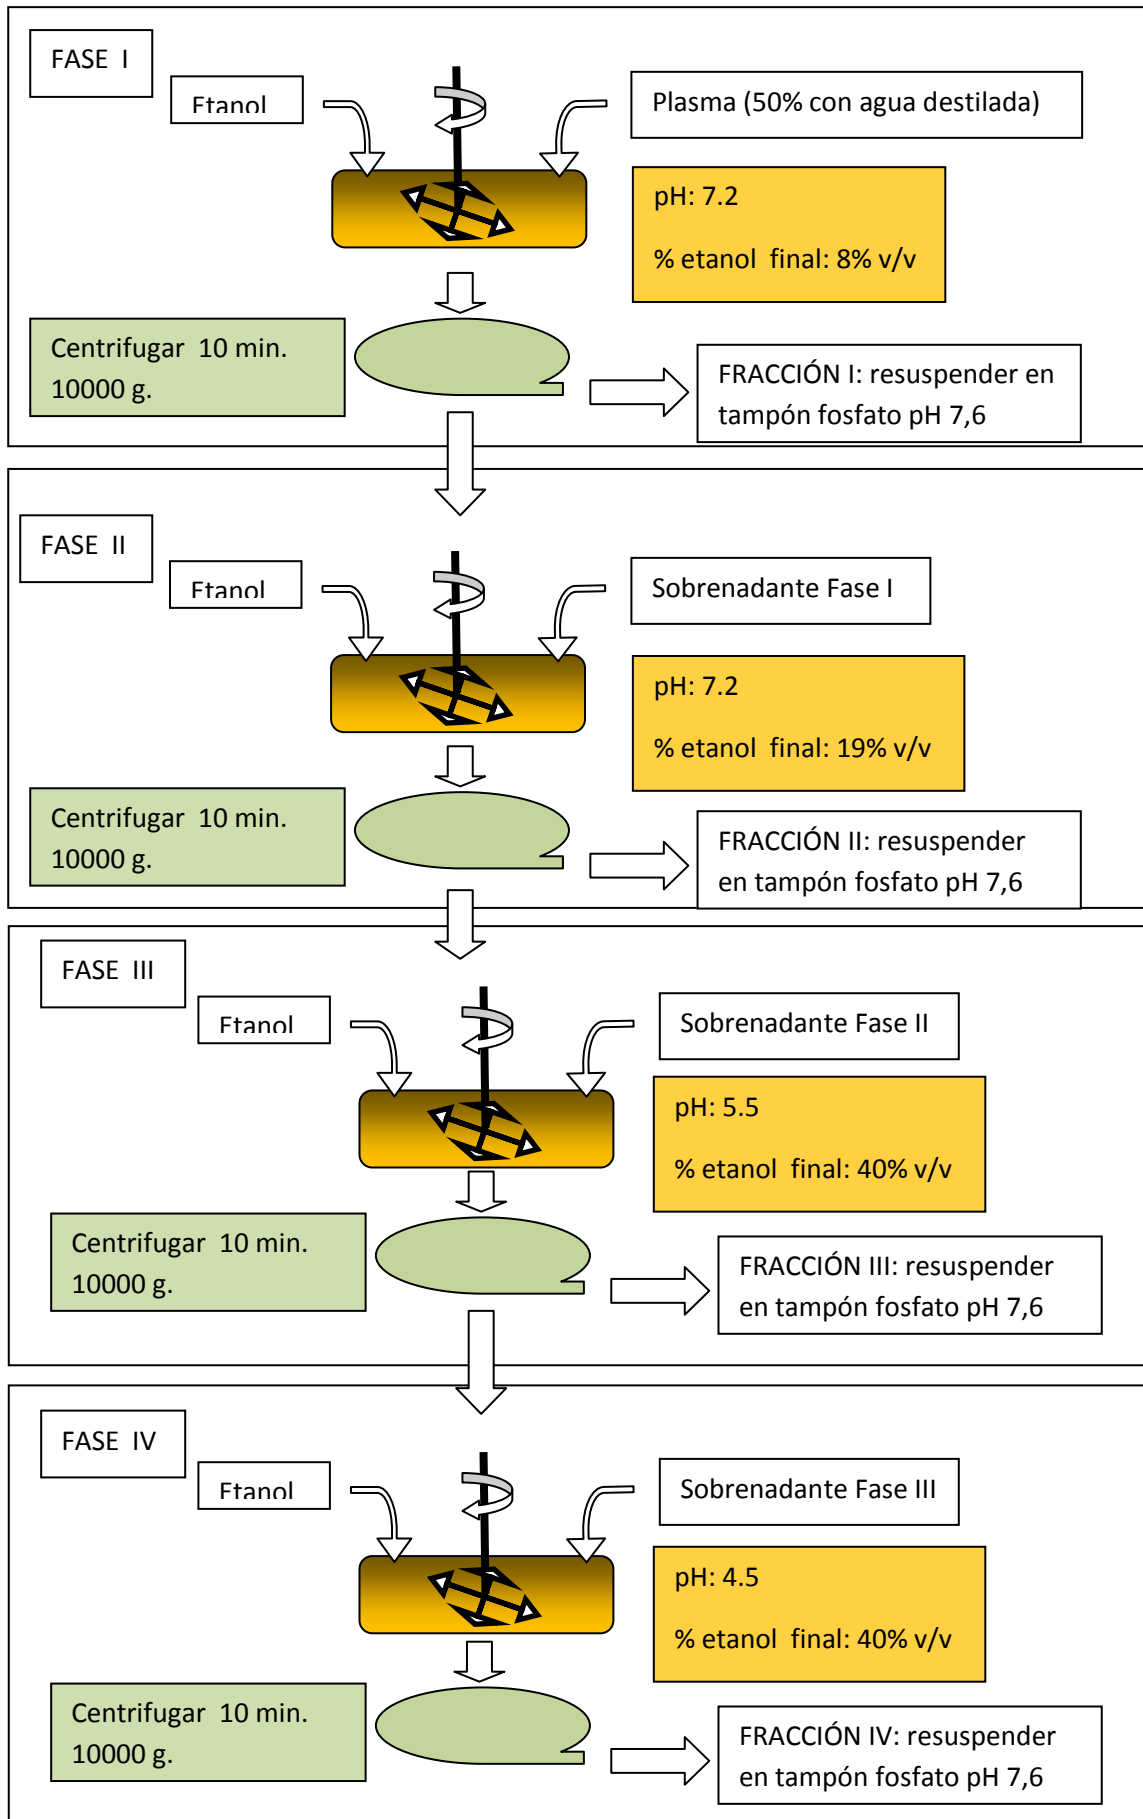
FASE I

Etanol

Plasma (50% con agua destilada)

pH: 7.2

% etanol final: 8% v/v

Centrifugar 10 min. 10000 g.

FRACCIÓN I: resuspender en tampón fosfato pH 7,6

FASE II

Etanol

Sobrenadante Fase I

pH: 7.2

% etanol final: 19% v/v

Centrifugar 10 min. 10000 g.

FRACCIÓN II: resuspender en tampón fosfato pH 7,6

FASE III

Etanol

Sobrenadante Fase II

pH: 5.5

% etanol final: 40% v/v

Centrifugar 10 min. 10000 g.

FRACCIÓN III: resuspender en tampón fosfato pH 7,6

FASE IV

Etanol

Sobrenadante Fase III

pH: 4.5

% etanol final: 40% v/v

Centrifugar 10 min. 10000 g.

FRACCIÓN IV: resuspender en tampón fosfato pH 7,6